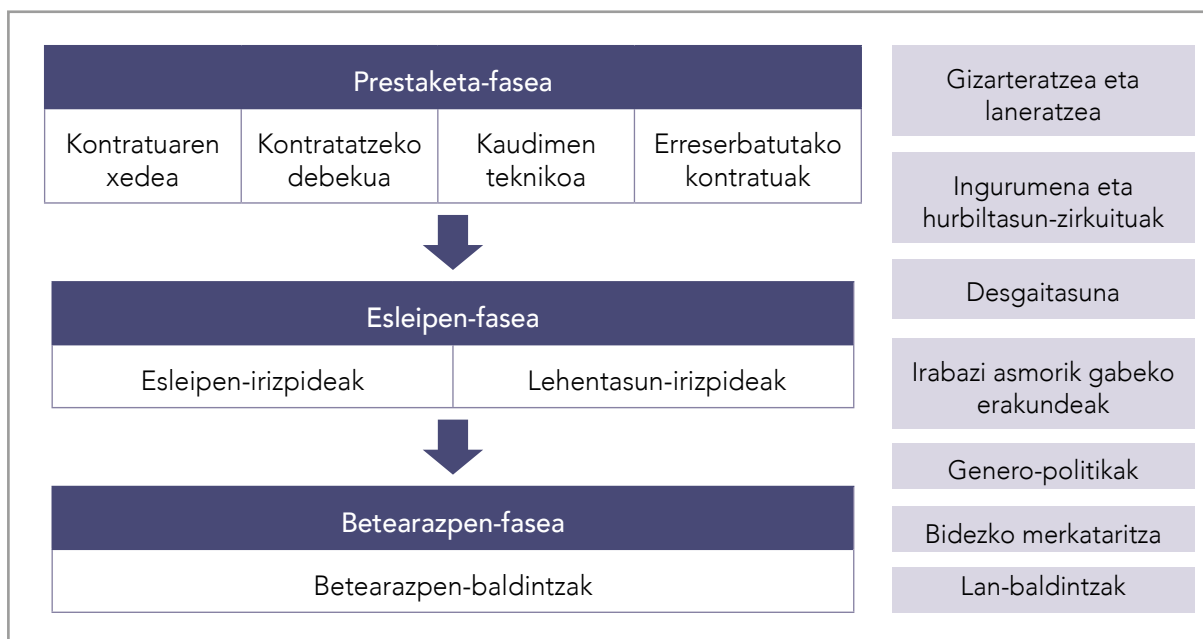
Prestaketa-fasea

| Kontratuaren xedea | Kontratatzeko debekua | Kaudimen teknikoa | Erreserbatutako kontratuak |
|---|---|---|---|

Esleipen-fasea

| Esleipen-irizpideak | Lehentasun-irizpideak |
|---|---|

Betearazpen-fasea

Betearazpen-baldintzak

Gizarteratzea eta laneratzea

Ingurumena eta hurbiltasun-zirkuituak

Desgaitasuna

Irabazi asmorik gabeko erakundeak

Genero-politikak

Bidezko merkataritza

Lan-baldintzak